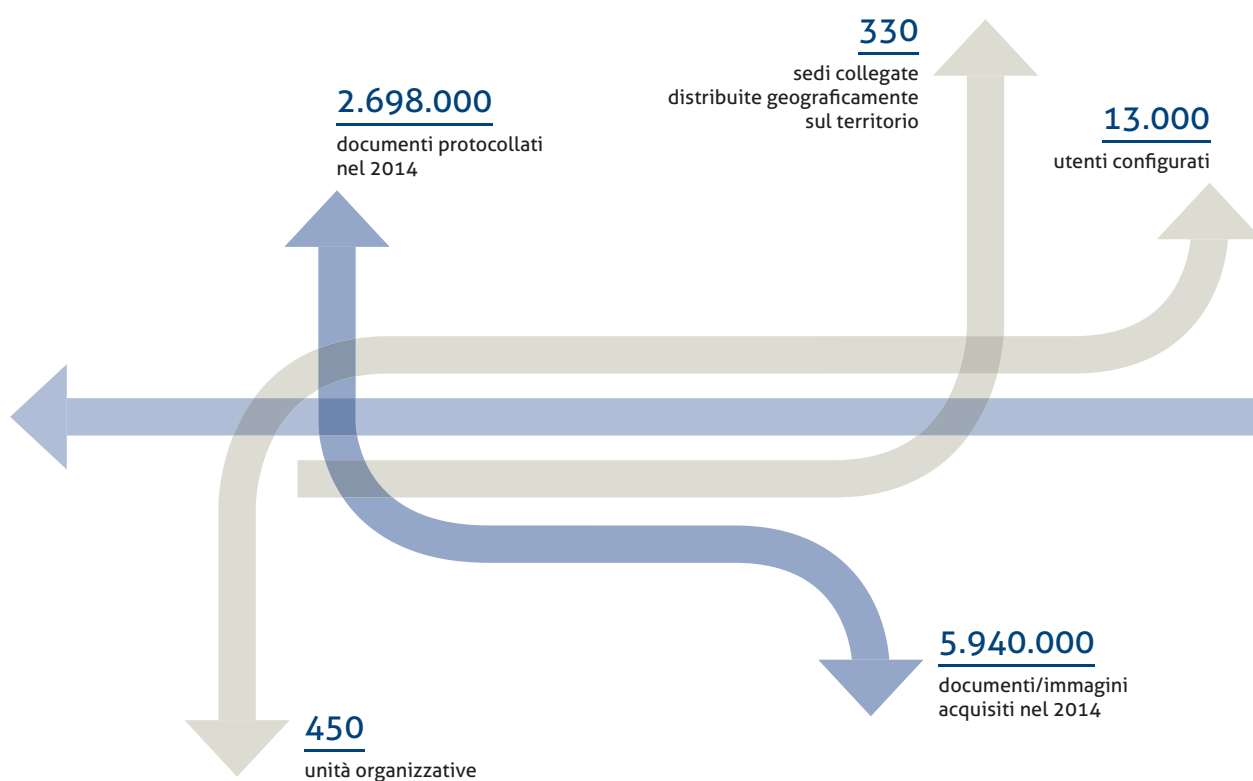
330
sedi collegate distribuite geograficamente sul territorio

2.698.000
documenti protocollati nel 2014

13.000
utenti configurati

5.940.000
documenti/immagini acquisiti nel 2014

450
unità organizzative